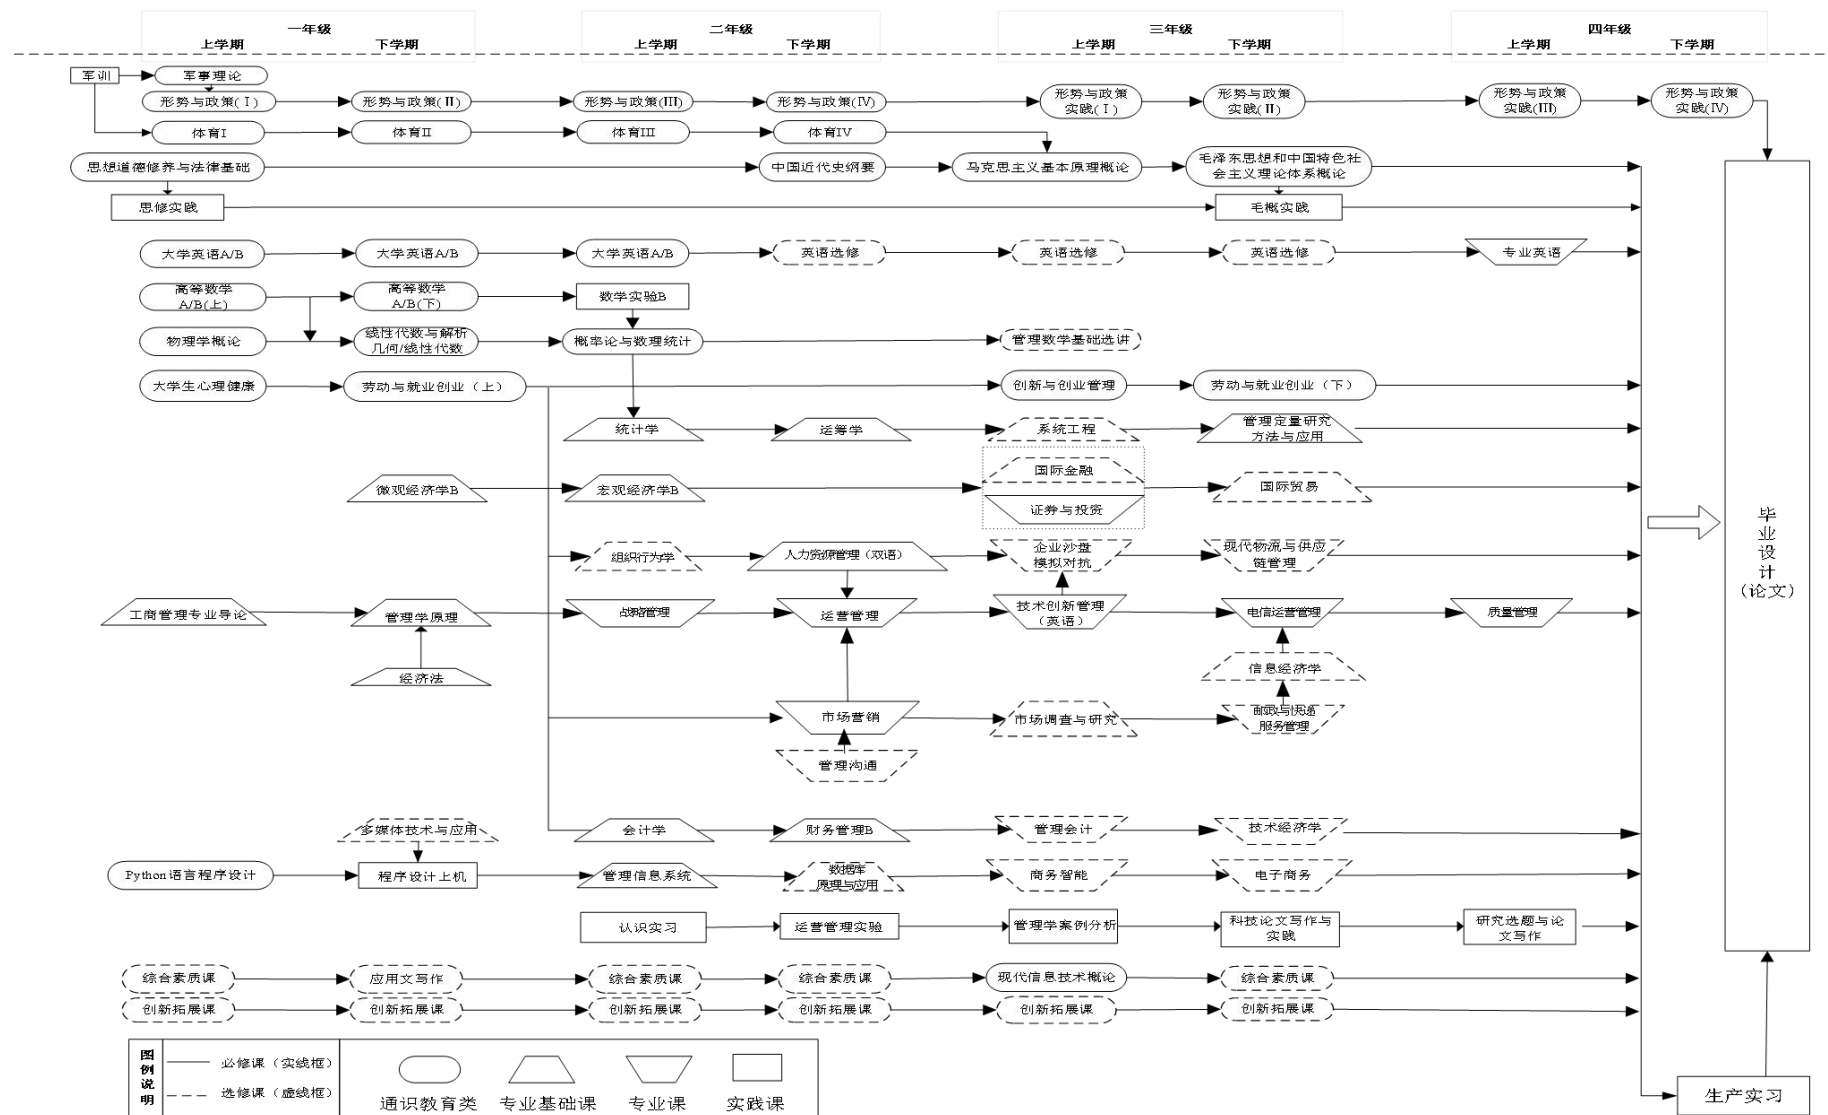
一年级
上学期 下学期

二年级
上学期 下学期

三年级
上学期 下学期

四年级
上学期 下学期

军训
军事理论
形势与政策(Ⅰ)
形势与政策(Ⅱ)
形势与政策(Ⅲ)
形势与政策(Ⅳ)
形势与政策实践(Ⅰ)
形势与政策实践(Ⅱ)
形势与政策实践(Ⅲ)
形势与政策实践(Ⅳ)
体育I
体育II
体育III
体育IV
思想道德修养与法律基础
中国近代史纲要
马克思主义基本原理概论
毛泽东思想和中国特色社会主义理论体系概论
思修实践
毛概实践
大学英语A/B
大学英语A/B
大学英语A/B
英语选修
英语选修
英语选修
专业英语
高等数学A/B(上)
高等数学A/B(下)
数学实验B
物理学概论
线性代数与解析几何/线性代数
概率论与数理统计
管理数学基础选讲
大学生心理健康
劳动与就业创业（上）
创新与创业管理
劳动与就业创业（下）
统计学
运筹学
系统工程
管理定量研究方法与应用
微观经济学B
宏观经济学B
国际金融
证券与投资
国际贸易
组织行为学
人力资源管理（双语）
企业沙盘模拟对抗
现代物流与供应链管理
工商管理专业导论
管理学原理
战略管理
运营管理
技术创新管理（英语）
电信运营管理
质量管理
经济法
信息经济学
市场营销
市场调查与研究
需求与供给服务管理
管理沟通
多媒体技术与应用
会计学
财务管理B
管理会计
技术经济学
Python语言程序设计
程序设计上机
管理信息系统
数据库原理与应用
商务智能
电子商务
认识实习
运营管理实验
管理学案例分析
科技论文写作与实践
研究选题与论文写作
综合素质课
应用文写作
综合素质课
综合素质课
现代信息技术概论
综合素质课
创新拓展课
创新拓展课
创新拓展课
创新拓展课
创新拓展课
创新拓展课
毕业设计（论文）
生产实习

图例说明
必修课（实线框）
选修课（虚线框）
通识教育类
专业基础课
专业课
实践课